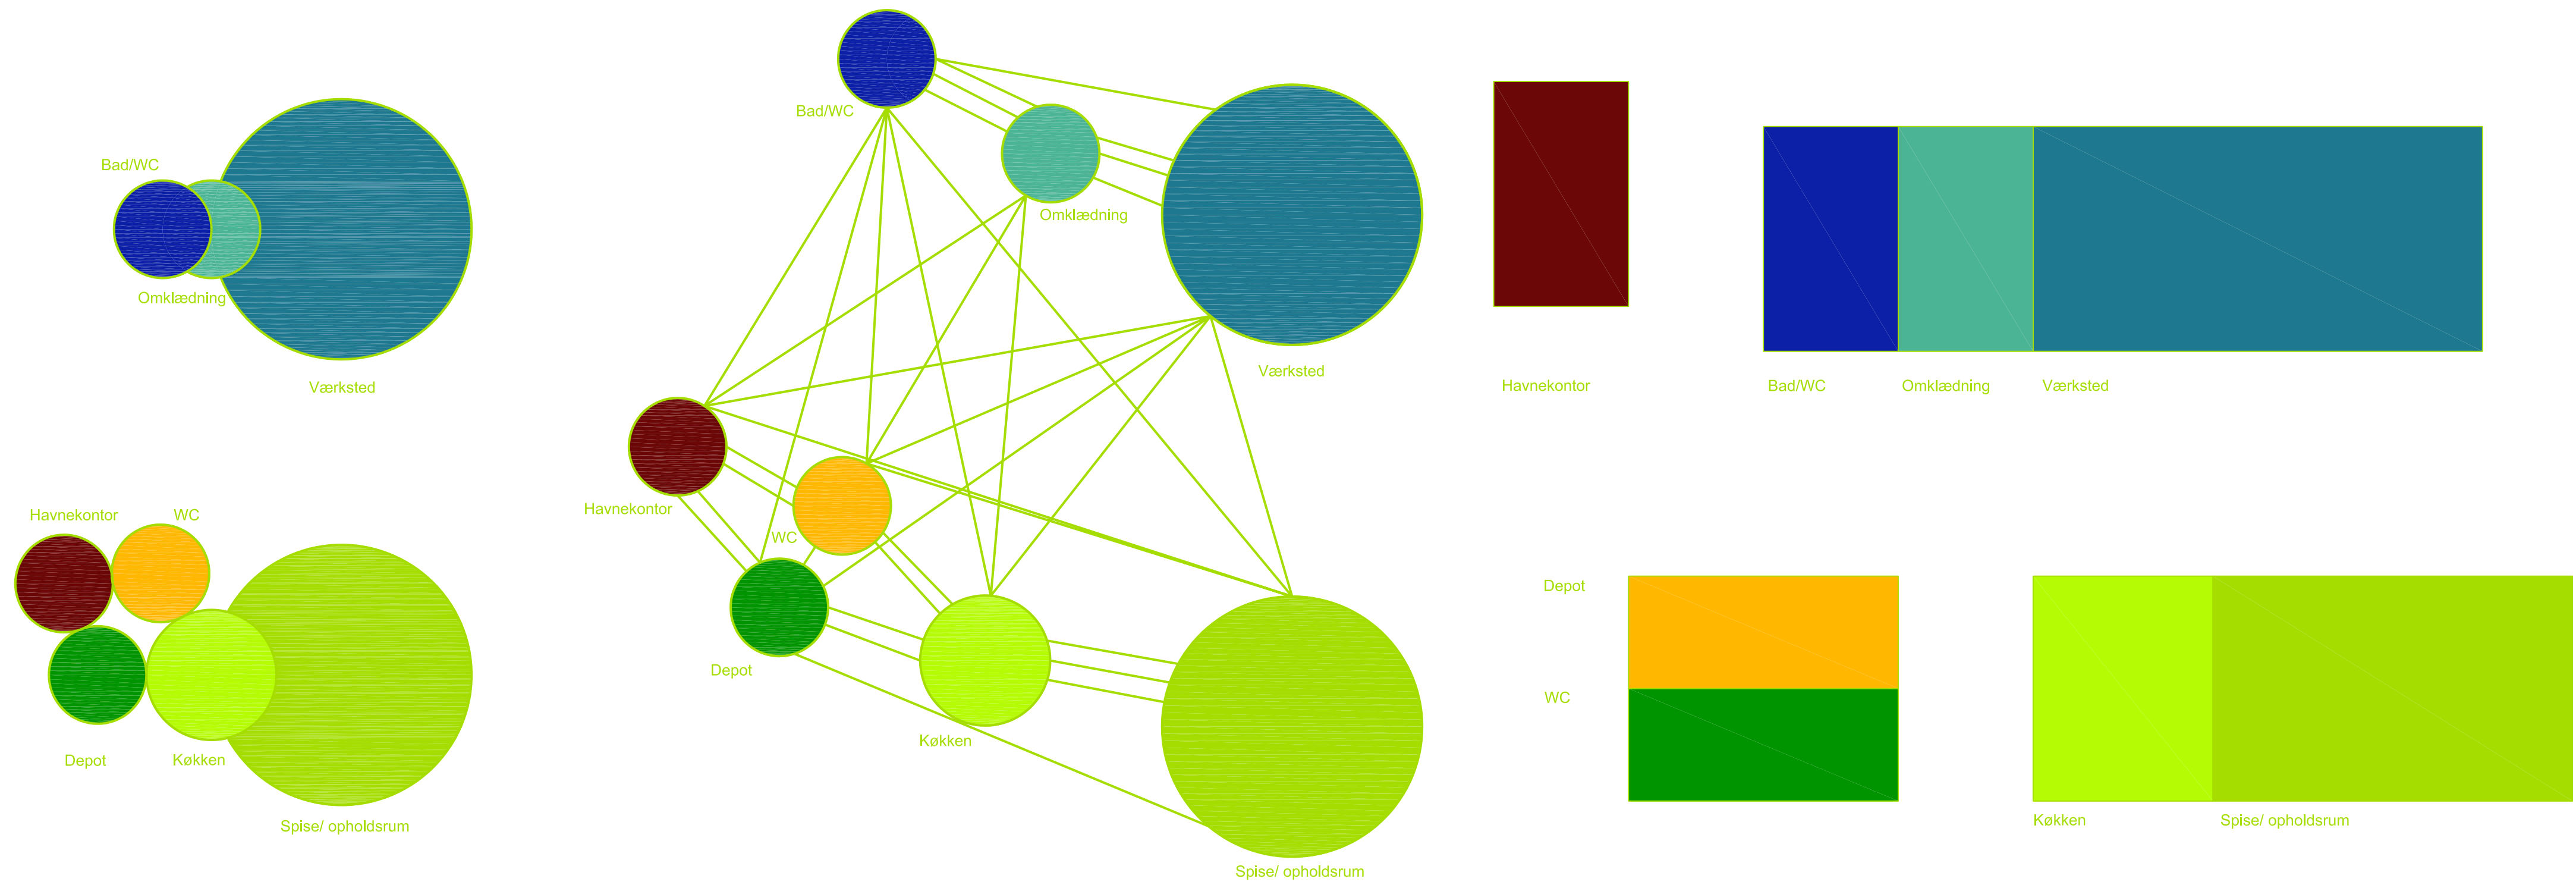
Bad/WC
Omklædning
Værksted

Havnekontor
WC
Depot
Køkken
Spise/ opholdsrum

Bad/WC
Omklædning
Værksted
Havnekontor
WC
Depot
Køkken
Spise/ opholdsrum

Havnekontor

Bad/WC
Omklædning
Værksted

Depot
WC

Køkken
Spise/ opholdsrum